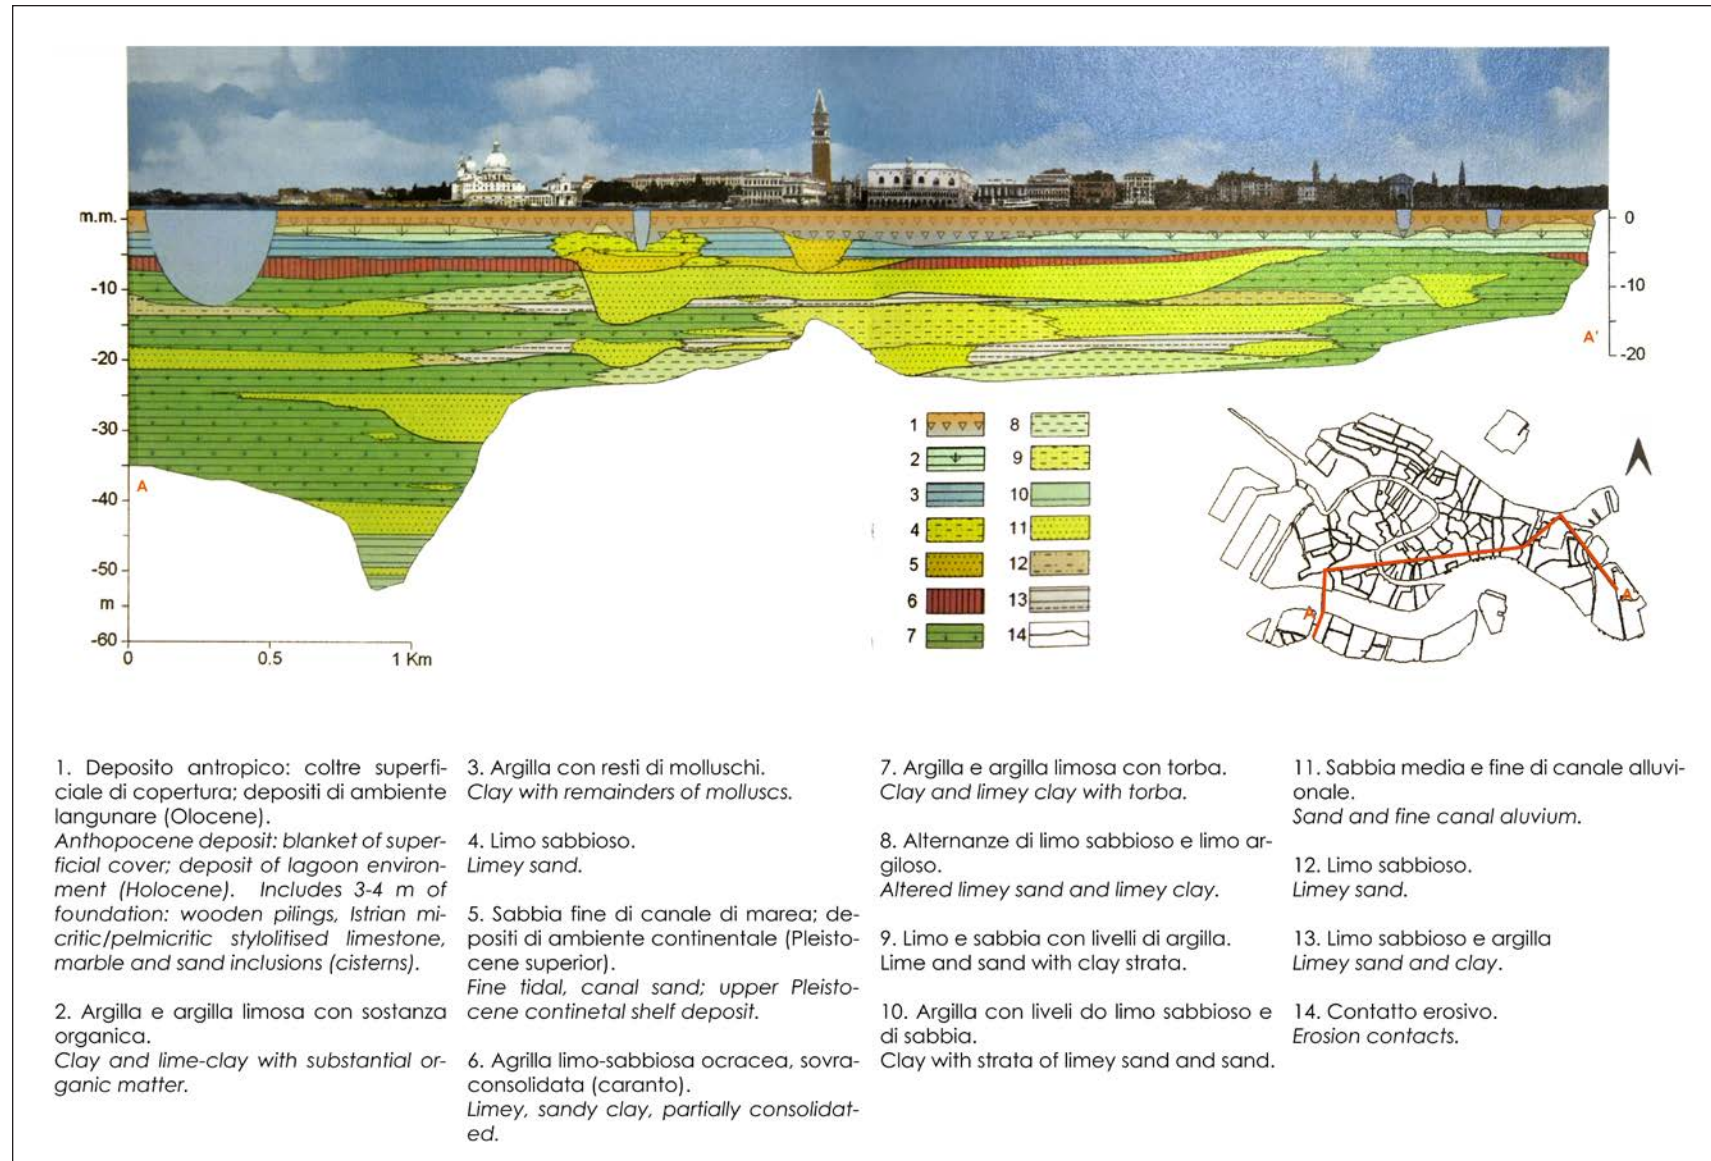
m.m.
-10
-20
-30
-40
-50
m
-60
0
0.5
1 Km
A
A'
0
-10
-20
1
2
3
4
5
6
7
8
9
10
11
12
13
14
A
A'

1. Deposito antropico: coltre superficiale di copertura; depositi di ambiente langunare (Olocene).
Anthopocene deposit: blanket of superficial cover; deposit of lagoon environment (Holocene). Includes 3-4 m of foundation: wooden pilings, Istrian micritic/pelmicritic stylolitised limestone, marble and sand inclusions (cisterns).

2. Argilla e argilla limosa con sostanza organica.
Clay and lime-clay with substantial organic matter.

3. Argilla con resti di molluschi.
Clay with remainders of molluscs.

4. Limo sabbioso.
Limey sand.

5. Sabbia fine di canale di marea; depositi di ambiente continentale (Pleistocene superior).
Fine tidal, canal sand; upper Pleistocene contineta shelf deposit.

6. Agrilla limo-sabbiosa ocracea, sovraconsolidata (caranto).
Limey, sandy clay, partially consolidated.

7. Argilla e argilla limosa con torba.
Clay and limey clay with torba.

8. Alternanze di limo sabbioso e limo argiloso.
Altered limey sand and limey clay.

9. Limo e sabbia con livelli di argilla.
Lime and sand with clay strata.

10. Argilla con liveli do limo sabbioso e di sabbia.
Clay with strata of limey sand and sand.

11. Sabbia media e fine di canale alluvionale.
Sand and fine canal aluvium.

12. Limo sabbioso.
Limey sand.

13. Limo sabbioso e argilla
Limey sand and clay.

14. Contatto erosivo.
Erosion contacts.